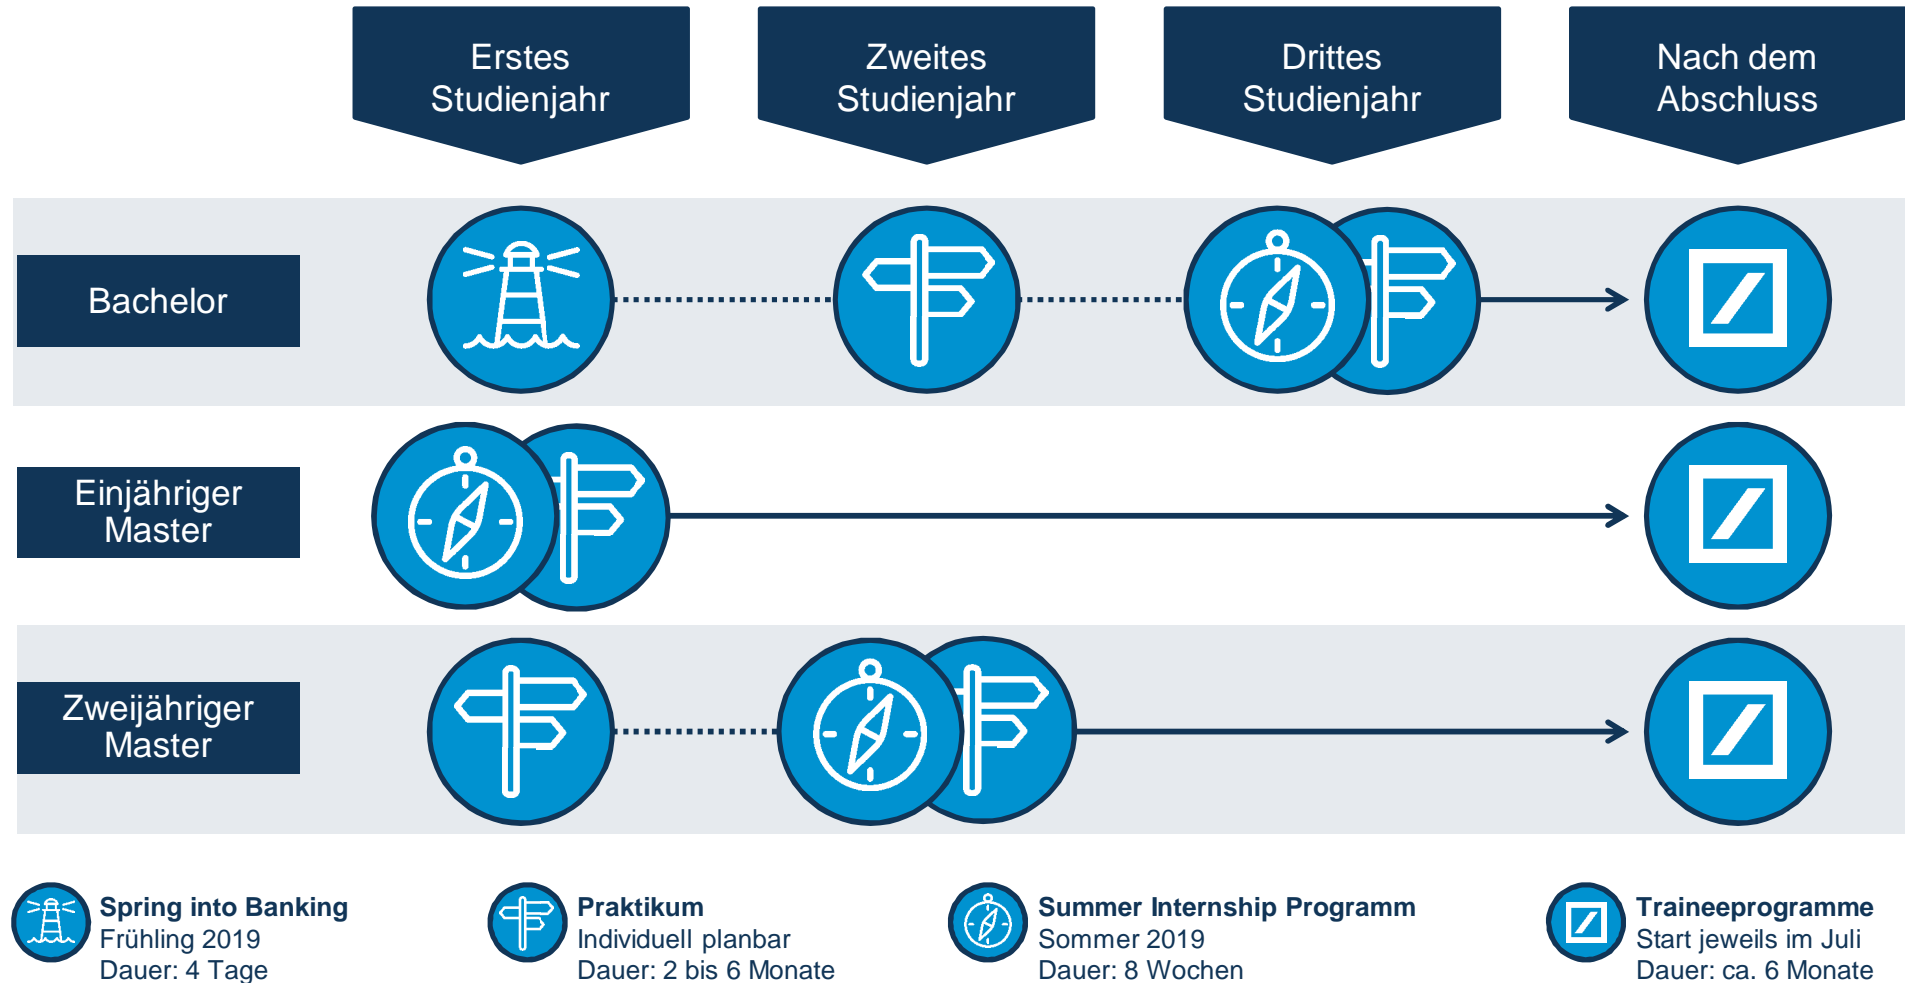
Erstes Studienjahr

Zweites Studienjahr

Drittes Studienjahr

Nach dem Abschluss

Bachelor

Einjähriger Master

Zweijähriger Master

**Spring into Banking**
Frühling 2019
Dauer: 4 Tage

**Praktikum**
Individuell planbar
Dauer: 2 bis 6 Monate

**Summer Internship Programm**
Sommer 2019
Dauer: 8 Wochen

**Traineeprogramme**
Start jeweils im Juli
Dauer: ca. 6 Monate